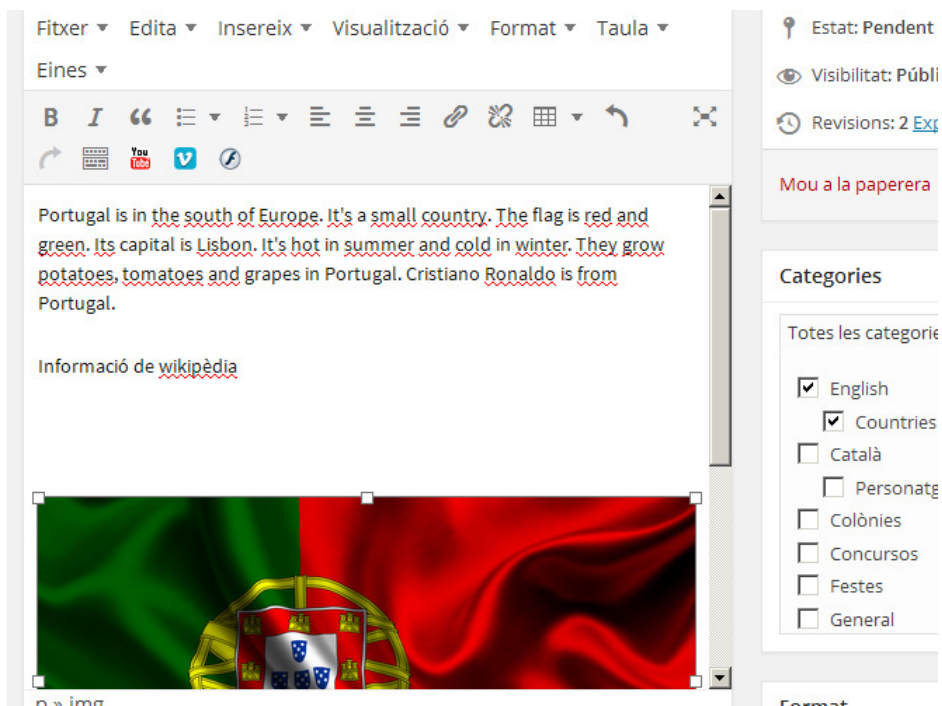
Fitxer ▾ Edita ▾ Insereix ▾ Visualització ▾ Format ▾ Taula ▾
Eines ▾

Portugal is in the south of Europe. It's a small country. The flag is red and green. Its capital is Lisbon. It's hot in summer and cold in winter. They grow potatoes, tomatoes and grapes in Portugal. Cristiano Ronaldo is from Portugal.

Informació de wikipèdia

p » img

Estat: Pendent
Visibilitat: Públi
Revisions: 2 Exp

Mou a la paperera

Categories

Totes les categorie

English
Countries
Català
Personatg
Colònies
Concursos
Festes
General

Format